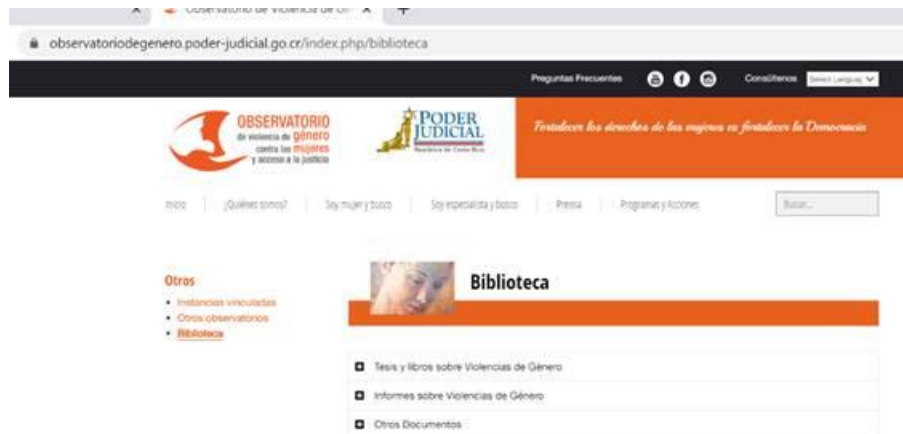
Observatorio de Violencia de G
observatoriodegenero.poder-judicial.go.cr/index.php/biblioteca

Preguntas Frecuentes
Consúltenos
Select Language

OBSERVATORIO de violencia de género contra las mujeres y acceso a la justicia

PODER JUDICIAL
República de Costa Rica

Fortalecer los derechos de las mujeres es fortalecer la Democracia

Inicio ¿Quiénes somos? Soy mujer y busco Soy especialista y busco Prensa Programas y Acciones Buscar...

Otros
• Instancias vinculadas
• Otros observatorios
• Biblioteca

Biblioteca

Tesis y libros sobre Violencias de Género
Informes sobre Violencias de Género
Otros Documentos